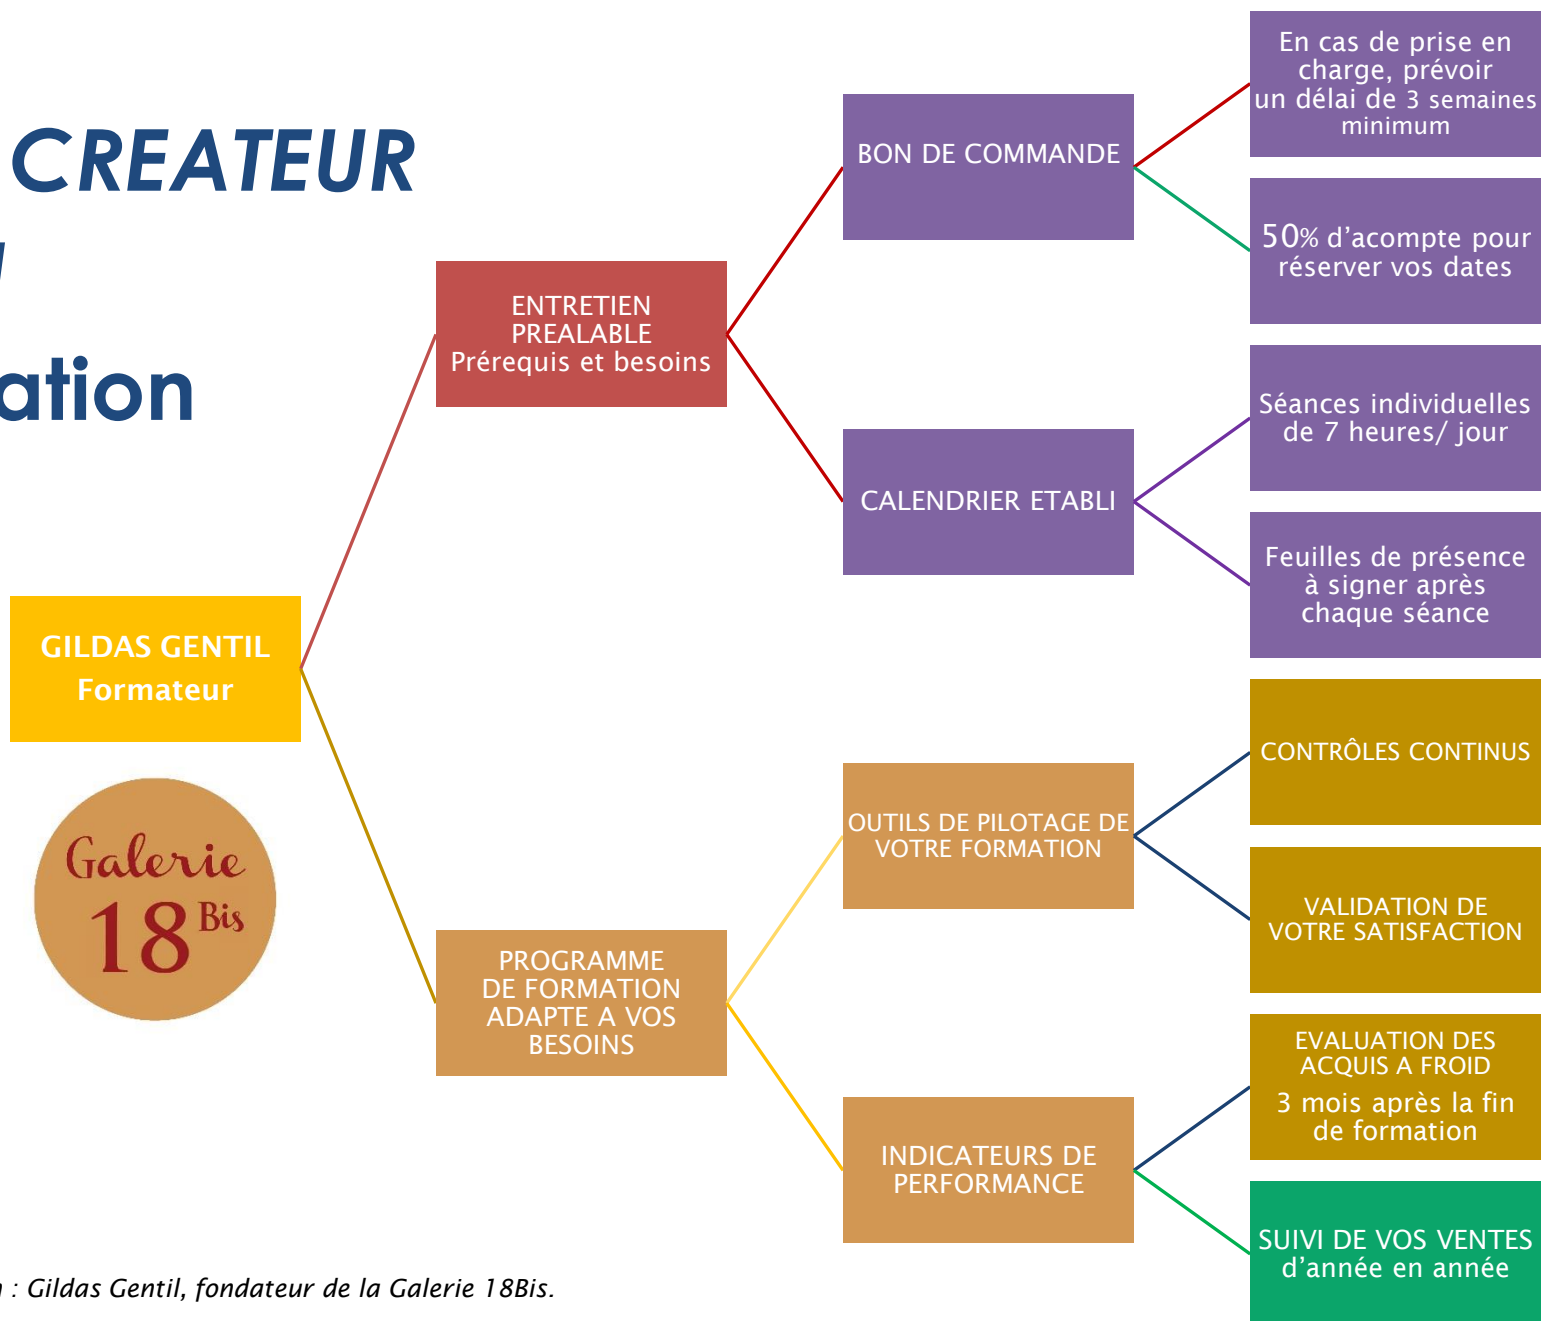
CREATEUR

ation

GILDAS GENTIL
Formateur

Galerie 18 Bis

ENTRETIEN PREALABLE
Prérequis et besoins

PROGRAMME DE FORMATION ADAPTE A VOS BESOINS

BON DE COMMANDE

CALENDRIER ETABLI

OUTILS DE PILOTAGE DE VOTRE FORMATION

INDICATEURS DE PERFORMANCE

En cas de prise en charge, prévoir un délai de 3 semaines minimum

50% d'acompte pour réserver vos dates

Séances individuelles de 7 heures/ jour

Feuilles de présence à signer après chaque séance

CONTRÔLES CONTINUS

VALIDATION DE VOTRE SATISFACTION

EVALUATION DES ACQUIS A FROID
3 mois après la fin de formation

SUIVI DE VOS VENTES d'année en année

: Gildas Gentil, fondateur de la Galerie 18Bis.